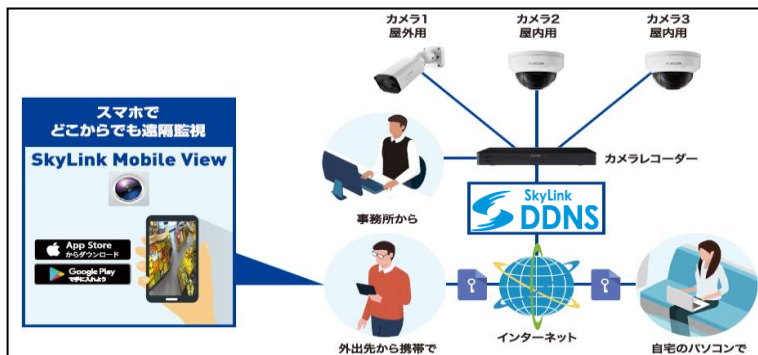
カメラ1
屋外用

カメラ2
屋内用

カメラ3
屋内用

スマホで
どこからでも遠隔監視

SkyLink Mobile View

App Store
からダウンロード

Google Play
で手に入れよう

カメラレコーダー

事務所から

SkyLink
DDNS

インターネット

外出先から携帯で

自宅のパソコンで